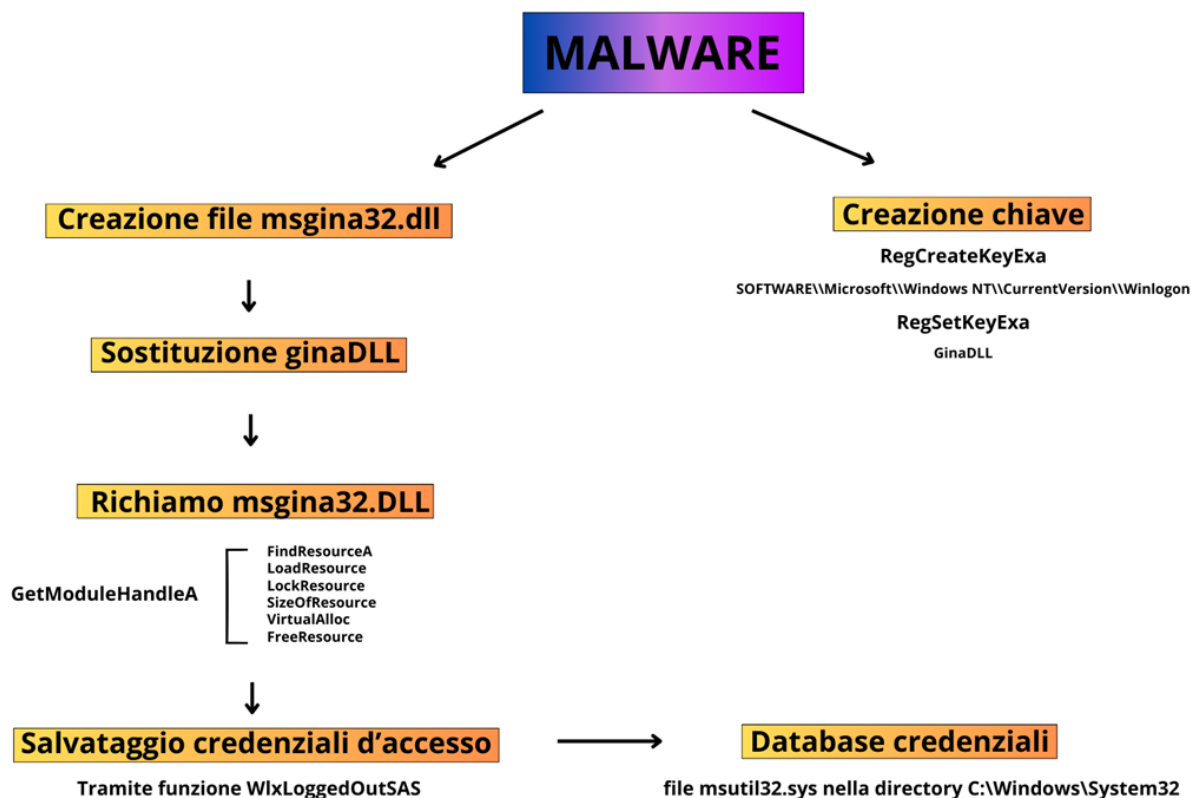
MALWARE

Creazione file msgina32.dll

Sostituzione ginaDLL

Richiamo msgina32.DLL

GetModuleHandleA

FindResourceA
LoadResource
LockResource
SizeOfResource
VirtualAlloc
FreeResource

Salvataggio credenziali d’accesso

Tramite funzione WlxLoggedOutSAS

Creazione chiave

RegCreateKeyExa

SOFTWARE\\Microsoft\\Windows NT\\CurrentVersion\\Winlogon

RegSetKeyExa

GinaDLL

Database credenziali

file msutil32.sys nella directory C:\Windows\System32